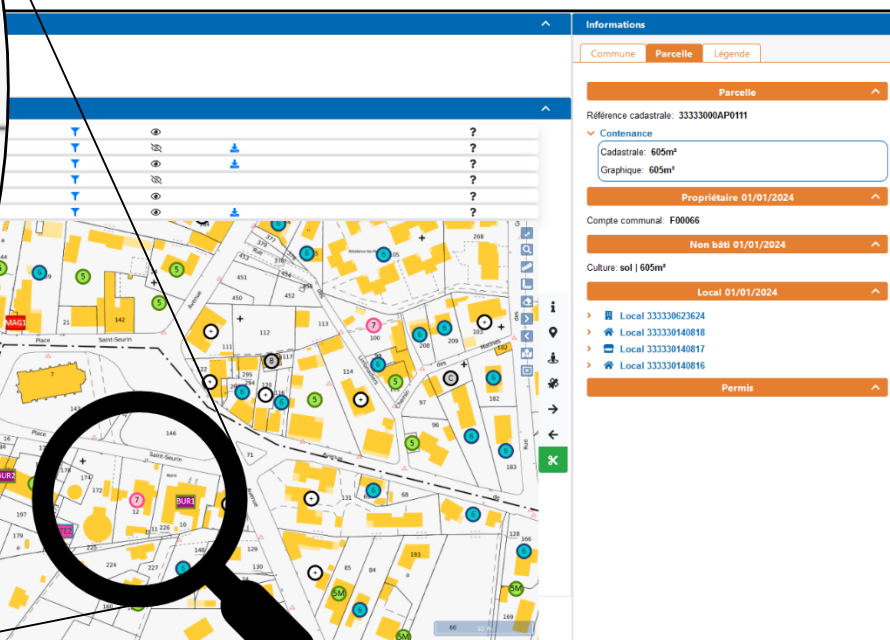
Informations

Commune | Parcelle | Légende

Parcelle

Référence cadastrale: 33333000AP0111

Contenance

Cadastrale: 605m²

Graphique: 605m²

Propriétaire 01/01/2024

Compte communal: F00066

Non bâti 01/01/2024

Culture: sol | 605m²

Local 01/01/2024

Local 333330623624

Local 333330140818

Local 333330140817

Local 333330140816

Permis

?
?
?
?
?
?

MAG1
BUR2
BUR1
Place
Saint-Seurin
Place
Saint-Seurin
Avenue
142
21
112
111
113
114
100
208
209
203
182
97
96
146
143
71
172
12
197
179
225
224
227
131
68
183
193
128
85
295
378
379
451
450
268
105
155
37
5M
5M
5M